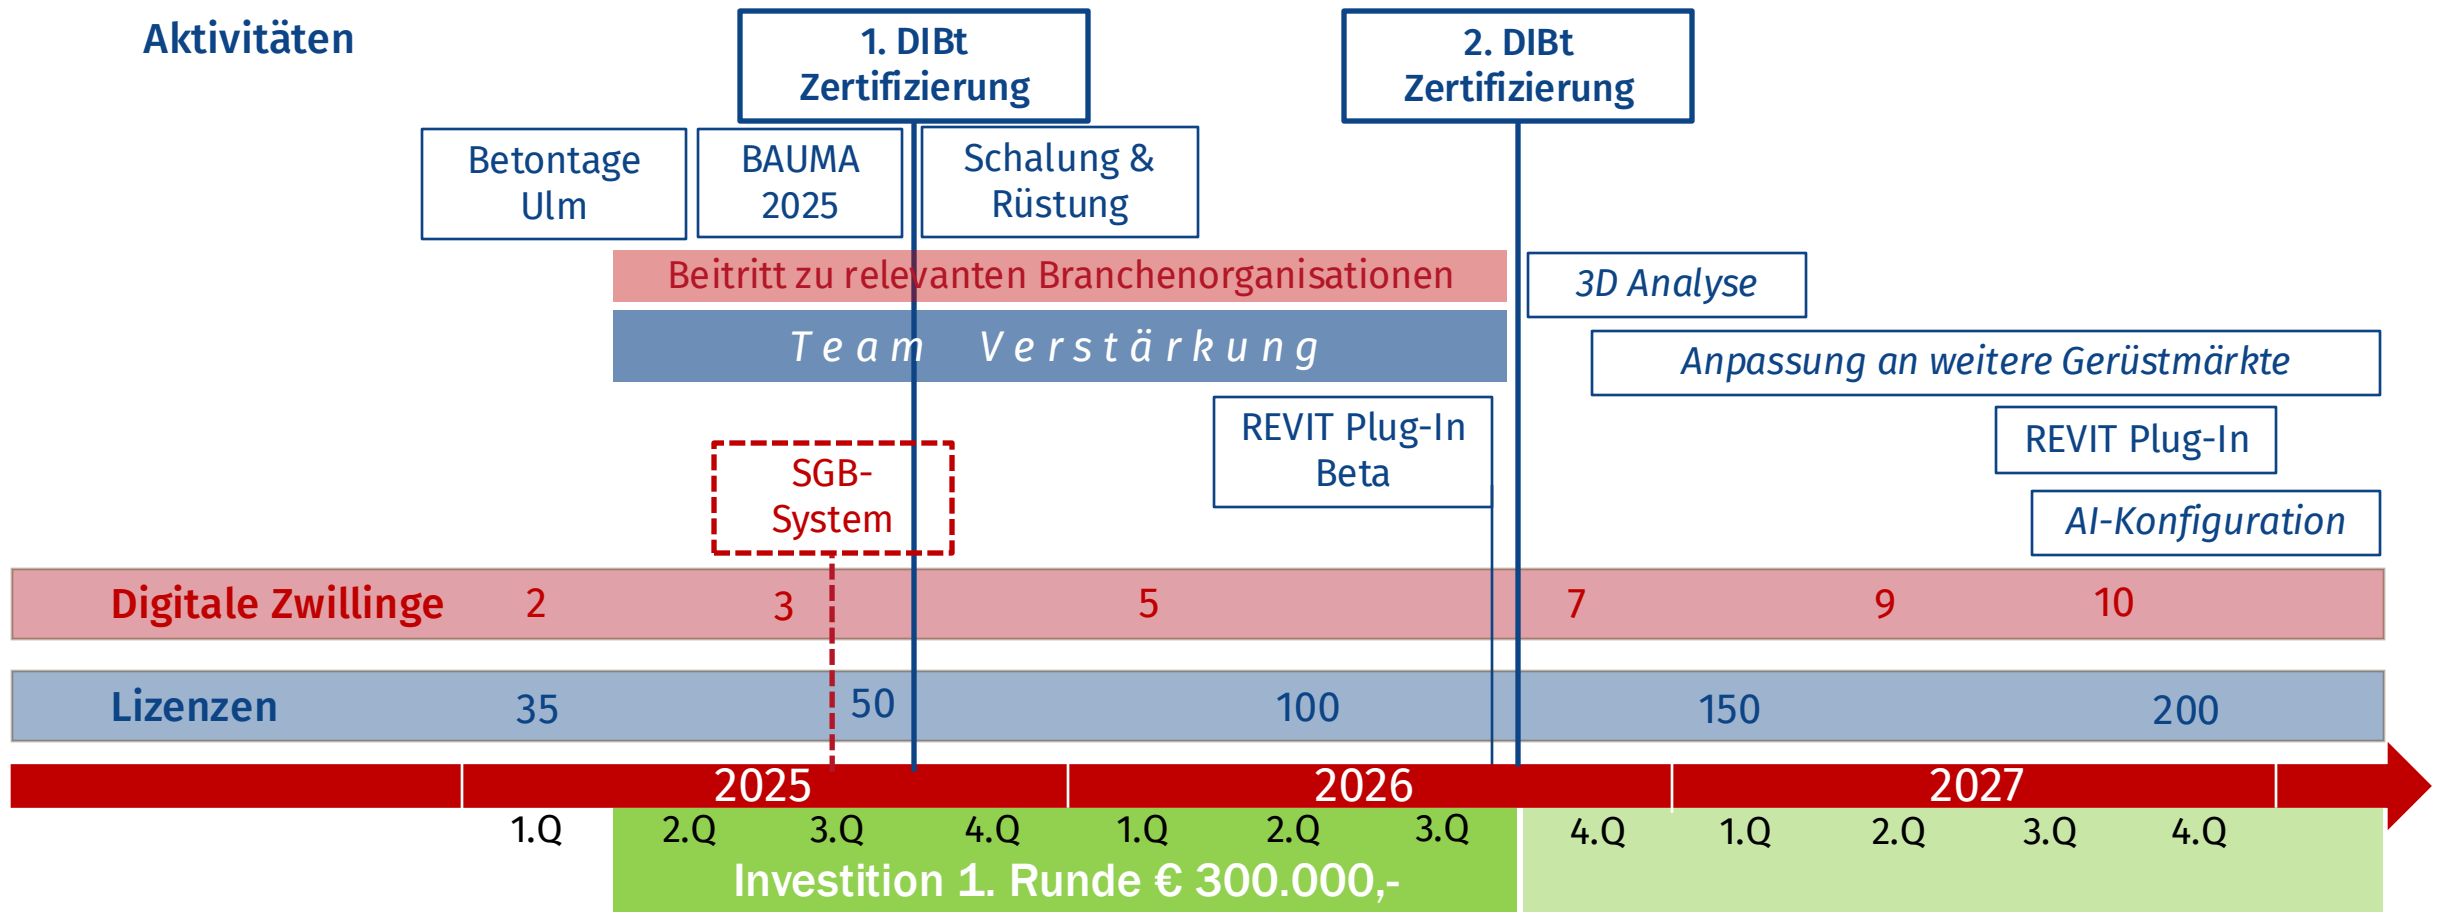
Aktivitäten

1. DIBt Zertifizierung

2. DIBt Zertifizierung

Betontage Ulm

BAUMA 2025

Schalung & Rüstung

Beitritt zu relevanten Branchenorganisationen

3D Analyse

Team Verstärkung

Anpassung an weitere Gerüstmärkte

REVIT Plug-In Beta

REVIT Plug-In

SGB-System

AI-Konfiguration

Digitale Zwillinge 2 3 5 7 9 10

Lizenzen 35 50 100 150 200

2025 2026 2027

1.Q 2.Q 3.Q 4.Q 1.Q 2.Q 3.Q 4.Q 1.Q 2.Q 3.Q 4.Q

Investition 1. Runde € 300.000,-